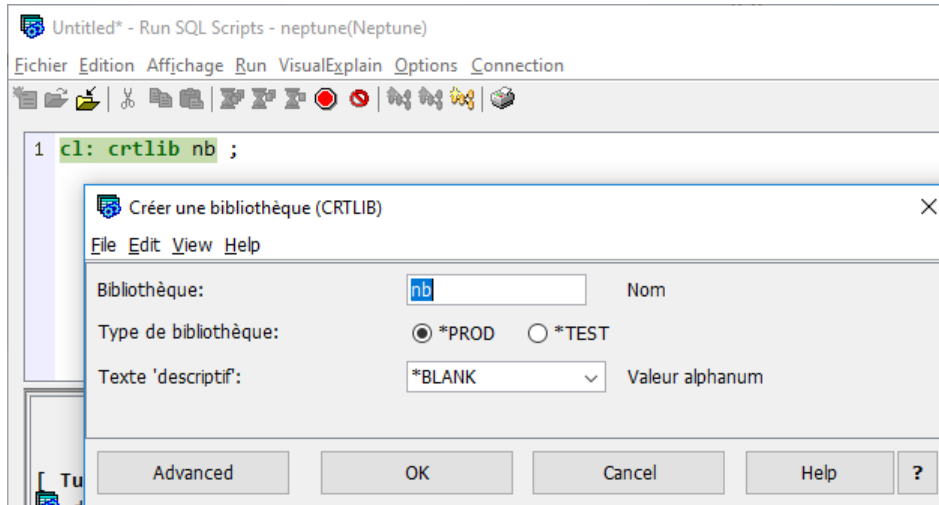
Untitled* - Run SQL Scripts - neptune(Neptune)

Fichier Edition Affichage Run VisualExplain Options Connection

1 cl: crtlib nb ;

Créer une bibliothèque (CRTLIB)

File Edit View Help

Bibliothèque: nb Nom

Type de bibliothèque: *PROD *TEST

Texte 'descriptif': *BLANK Valeur alphanum

Advanced OK Cancel Help ?

Tu